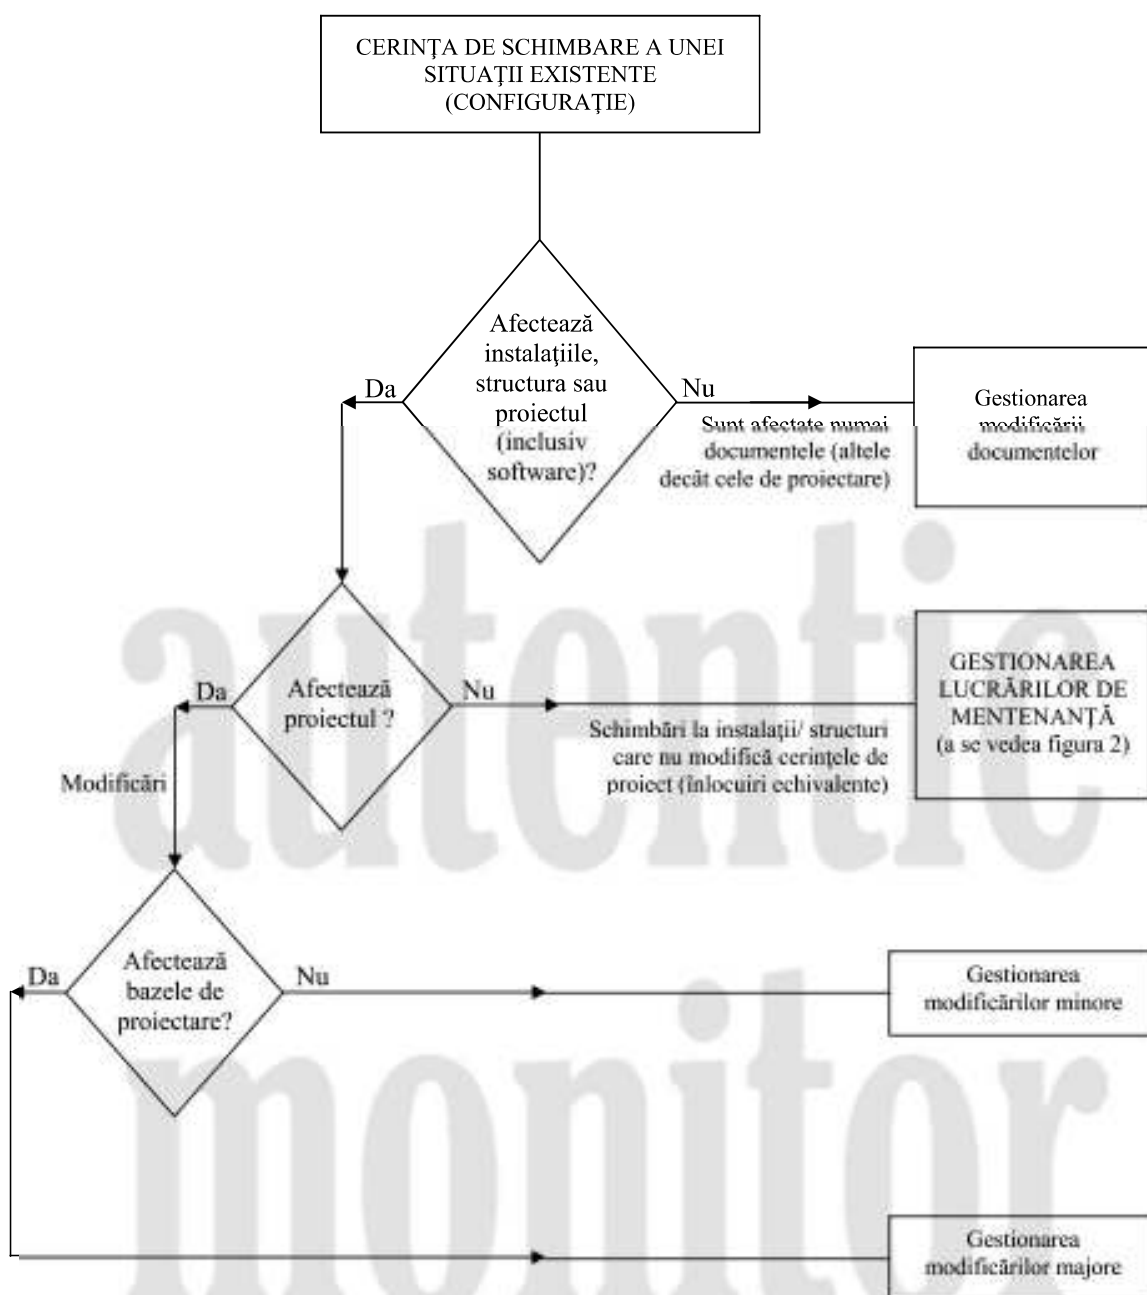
CERINȚA DE SCHIMBARE A UNEI SITUAȚII EXISTENTE (CONFIGURAȚIE)

Afectează instalațiile, structura sau proiectul (inclusiv software)?

Da

Nu

Sunt afectate numai documentele (altele decât cele de proiectare)

Gestionarea modificării documentelor

Afectează proiectul ?

Da

Nu

Schimbări la instalații/ structuri care nu modifică cerințele de proiect (înlocuiri echivalente)

GESTIONAREA LUCRĂRILOR DE MENTENANȚĂ (a se vedea figura 2)

Modificări

Afectează bazele de proiectare?

Da

Nu

Gestionarea modificărilor minore

Gestionarea modificărilor majore

autentic monitor